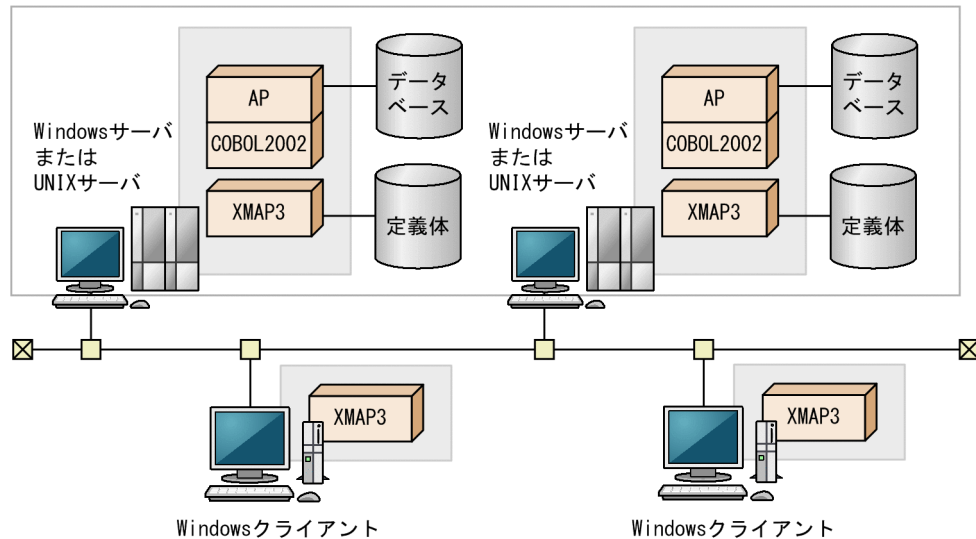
AP

COBOL2002

データベース

XMAP3

定義体

Windowsサーバ
または
UNIXサーバ

AP

COBOL2002

データベース

XMAP3

定義体

Windowsサーバ
または
UNIXサーバ

XMAP3

Windowsクライアント

XMAP3

Windowsクライアント